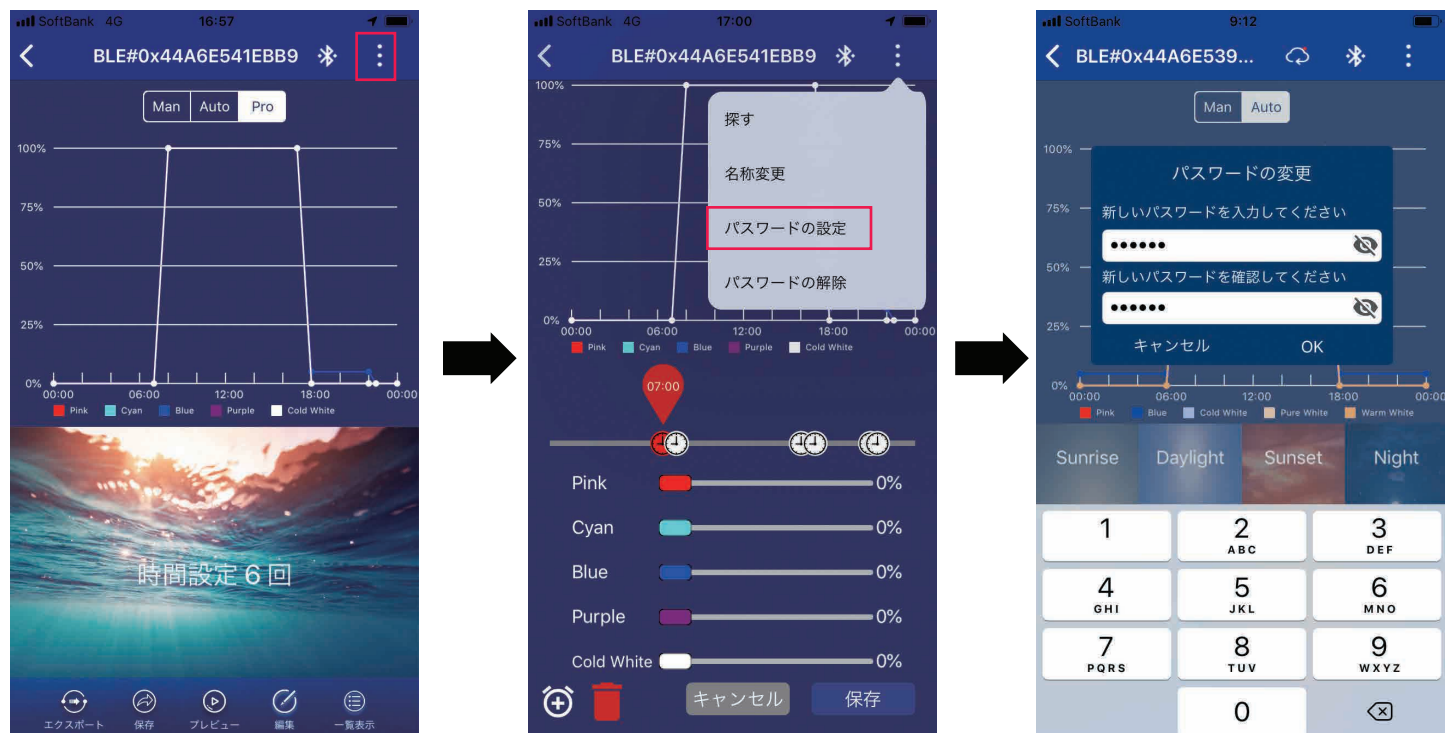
SoftBank 4G 16:57

BLE#0x44A6E541EBB9

Man Auto Pro

100%
75%
50%
25%
0%
00:00 06:00 12:00 18:00 00:00

Pink Cyan Blue Purple Cold White

時間設定 6 回

エクスポート 保存 プレビュー 編集 一覧表示

SoftBank 4G 17:00

BLE#0x44A6E541EBB9

100%
75%
50%
25%
0%
00:00 06:00 12:00 18:00 00:00

Pink Cyan Blue Purple Cold White

探す
名称変更
パスワードの設定
パスワードの解除

07:00

Pink 0%
Cyan 0%
Blue 0%
Purple 0%
Cold White 0%

キャンセル 保存

SoftBank 9:12

BLE#0x44A6E539...

Man Auto

100%
75%
50%
25%
0%
00:00 06:00 12:00 18:00 00:00

パスワードの変更
新しいパスワードを入力してください
••••••
新しいパスワードを確認してください
••••••
キャンセル OK

Pink Blue Cold White Pure White Warm White

Sunrise Daylight Sunset Night

1
2 ABC
3 DEF
4 GHI
5 JKL
6 MNO
7 PQRS
8 TUV
9 WXYZ
0